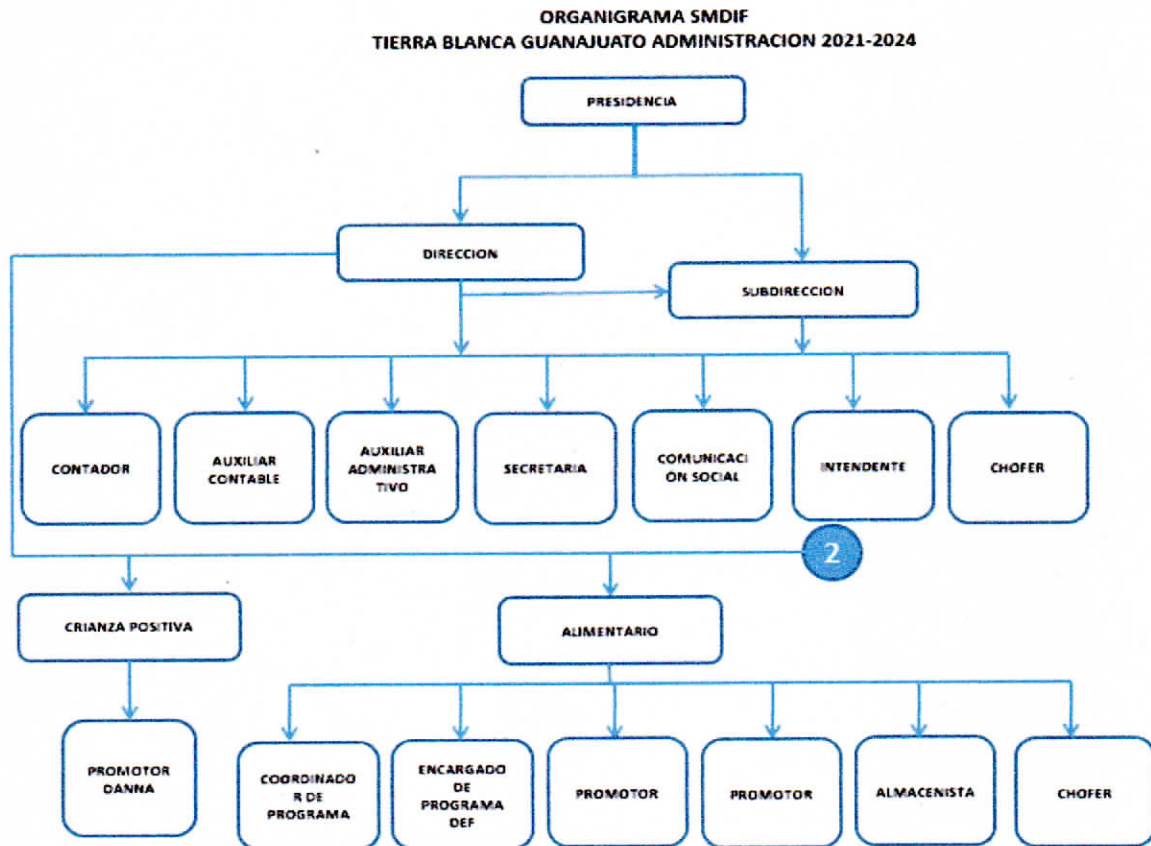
ORGANIGRAMA SMDIF
TIERRA BLANCA GUANAJUATO ADMINISTRACION 2021-2024

PRESIDENCIA

DIRECCION

SUBDIRECCION

CONTADOR

AUXILIAR CONTABLE

AUXILIAR ADMINISTRATIVO

SECRETARIA

COMUNICACION SOCIAL

INTENDENTE

CHOFER

2

CRIANZA POSITIVA

ALIMENTARIO

PROMOTOR DANNA

COORDINADOR DE PROGRAMA

ENCARGADO DE PROGRAMA DEF

PROMOTOR

PROMOTOR

ALMACENISTA

CHOFER